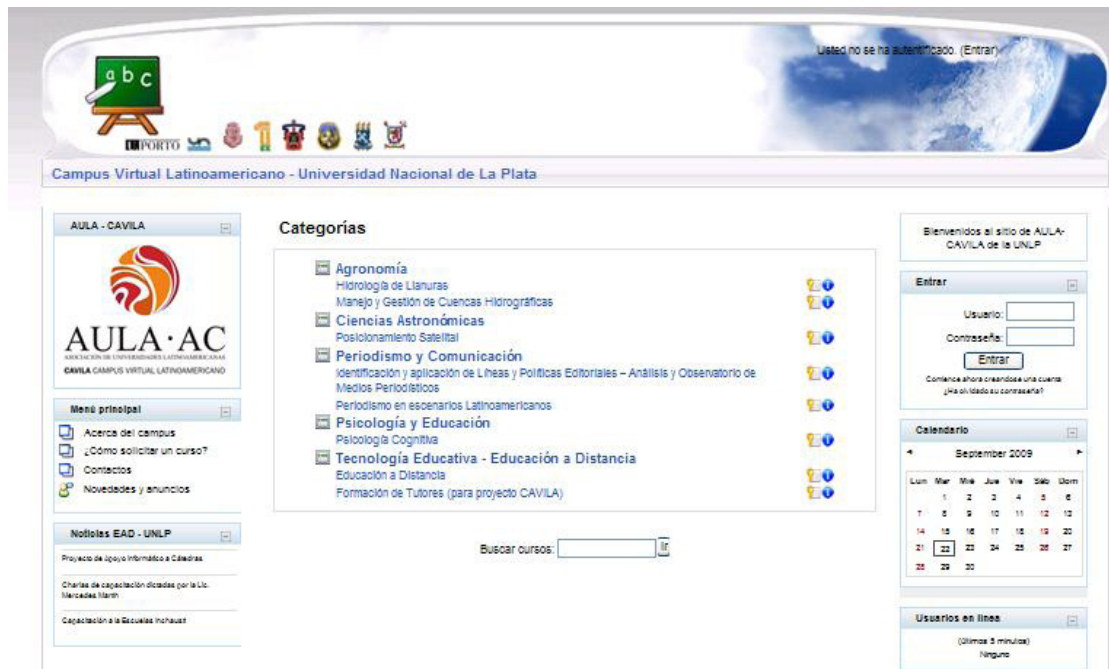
a b c

U.PORTO

Usted no se ha autentificado. (Entrar)

Campus Virtual Latinoamericano - Universidad Nacional de La Plata

AULA - CAVILA

AULA·AC
ASOCIACIÓN DE UNIVERSIDADES LATINOAMERICANAS
CAVILA CAMPUS VIRTUAL LATINOAMERICANO

Menú principal

Acerca del campus
¿Cómo solicitar un curso?
Contactos
Novedades y anuncios

Noticias EAD - UNLP

Proyecto de apoyo informático a Cátedras

Charlas de capacitación dictadas por la Lic. Mercedes Martín

Capacitación a la Escuelas Inchausti

Categorías

Agronomía
Hidrología de Llanuras
Manejo y Gestión de Cuencas Hidrográficas
Ciencias Astronómicas
Posicionamiento Satelital
Periodismo y Comunicación
Identificación y aplicación de Líneas y Políticas Editoriales – Análisis y Observatorio de Medios Periodísticos
Periodismo en escenarios Latinoamericanos
Psicología y Educación
Psicología Cognitiva
Tecnología Educativa - Educación a Distancia
Educación a Distancia
Formación de Tutores (para proyecto CAVILA)

Buscar cursos: Ir

Bienvenidos al sitio de AULA-CAVILA de la UNLP

Entrar

Usuario:
Contraseña:
Entrar
Comience ahora creando una cuenta
¿Ha olvidado su contraseña?

Calendario

September 2009

| Lun | Mar | Mié | Jue | Vie | Sáb | Dom |
|---|---|---|---|---|---|---|
| | 1 | 2 | 3 | 4 | 5 | 6 |
| 7 | 8 | 9 | 10 | 11 | 12 | 13 |
| 14 | 15 | 16 | 17 | 18 | 19 | 20 |
| 21 | 22 | 23 | 24 | 25 | 26 | 27 |
| 28 | 29 | 30 | | | | |

Usuarios en línea

(últimos 5 minutos)
Ninguno